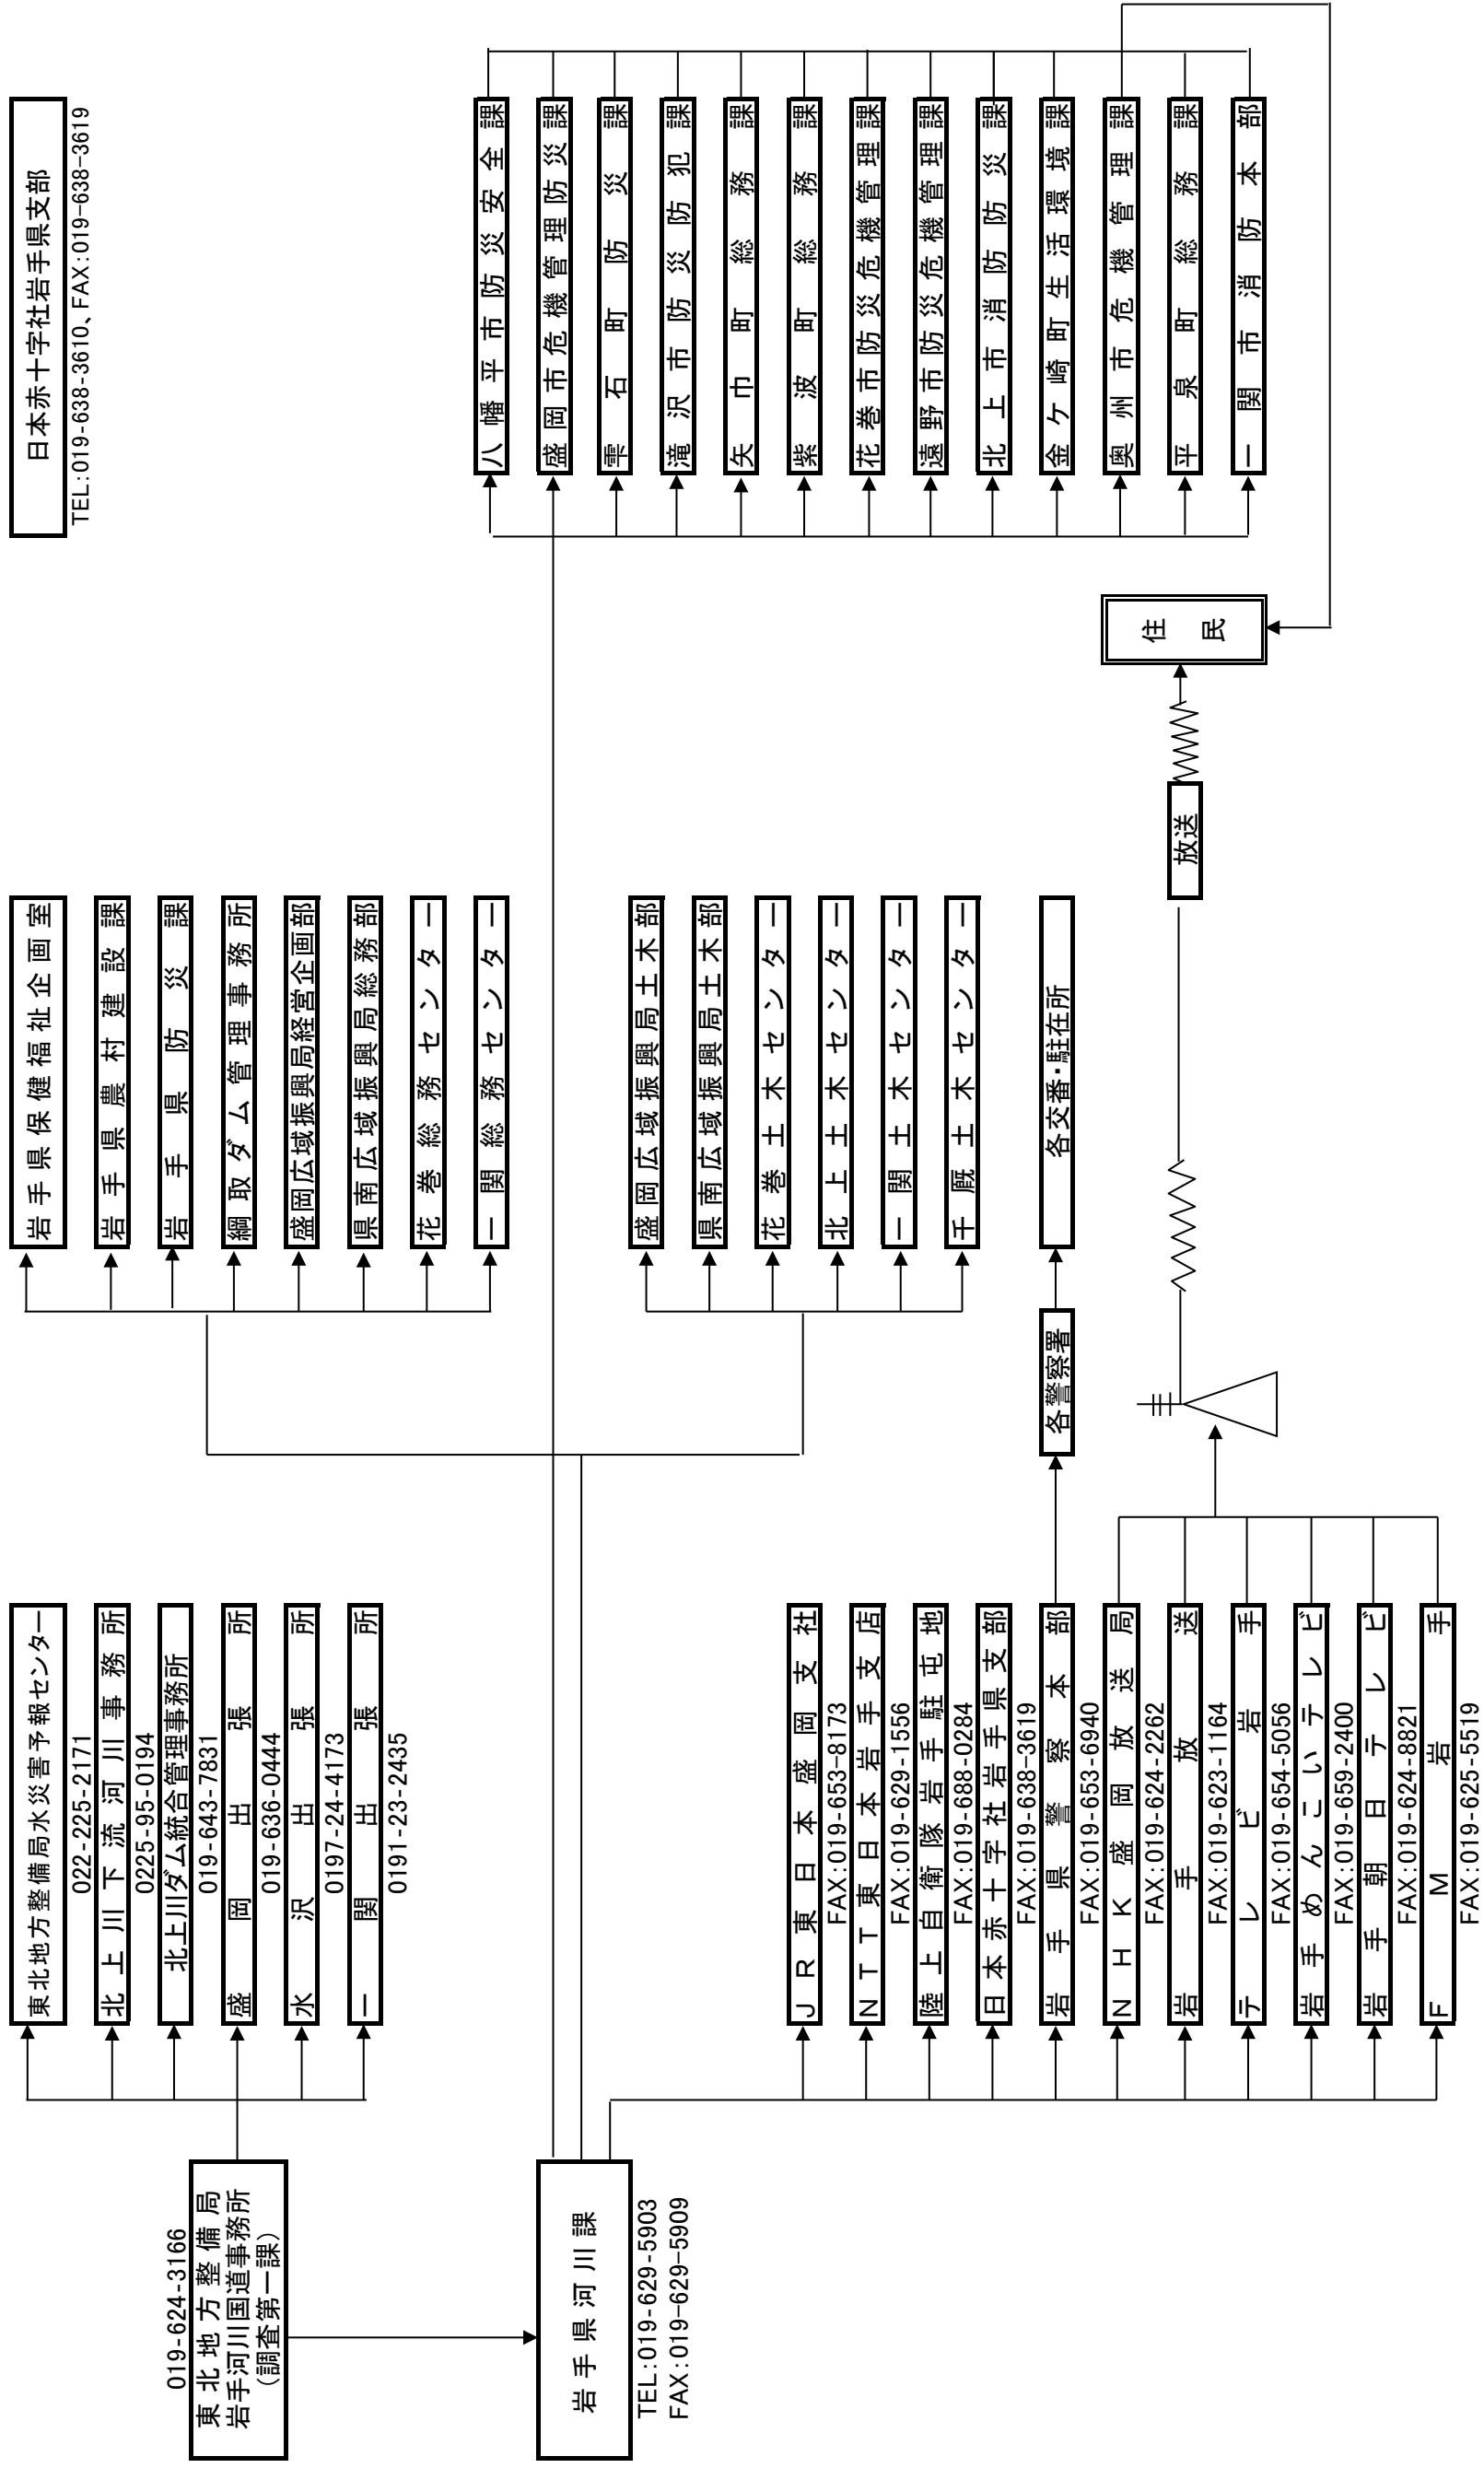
019-624-3166
東北地方整備局
岩手河川国道事務所
(調査第一課)

岩手県河川課
TEL:019-629-5903
FAX:019-629-5909

東北地方整備局水災害予報センター
022-225-2171
北上川下流河川事務所
0225-95-0194
北上川ダム統合管理事務所
019-643-7831
盛岡出張所
019-636-0444
水沢出張所
0197-24-4173
一関出張所
0191-23-2435

JR東日本盛岡支社
FAX:019-653-8173
NTT東日本岩手支店
FAX:019-629-1556
陸上自衛隊岩手駐屯地
FAX:019-688-0284
日本赤十字社岩手県支部
FAX:019-638-3619
岩手県警察本部
FAX:019-653-6940
NHK盛岡放送局
FAX:019-624-2262
岩手放送
FAX:019-623-1164
テレビ岩手
FAX:019-654-5056
岩手めんこいテレビ
FAX:019-659-2400
岩手朝日テレビ
FAX:019-624-8821
FM岩手
FAX:019-625-5519

岩手県保健福祉企画室
岩手県農村建設課
岩手県防災課
綱取ダム管理事務所
盛岡広域振興局経営企画部
県南広域振興局総務部
花巻総務センター
一関総務センター

盛岡広域振興局土木部
県南広域振興局土木部
花巻土木センター
北上土木センター
一関土木センター
千厩土木センター

各警察署
各交番・駐在所

放送

住民

日本赤十字社岩手県支部
TEL:019-638-3610、FAX:019-638-3619

八幡平市防災安全課
盛岡市危機管理防災課
雫石町防災課
滝沢市防災防犯課
矢巾町総務課
紫波町総務課
花巻市防災危機管理課
遠野市防災危機管理課
北上市消防防災課
金ケ崎町生活環境課
奥州市危機管理課
平泉町総務課
一関市消防本部